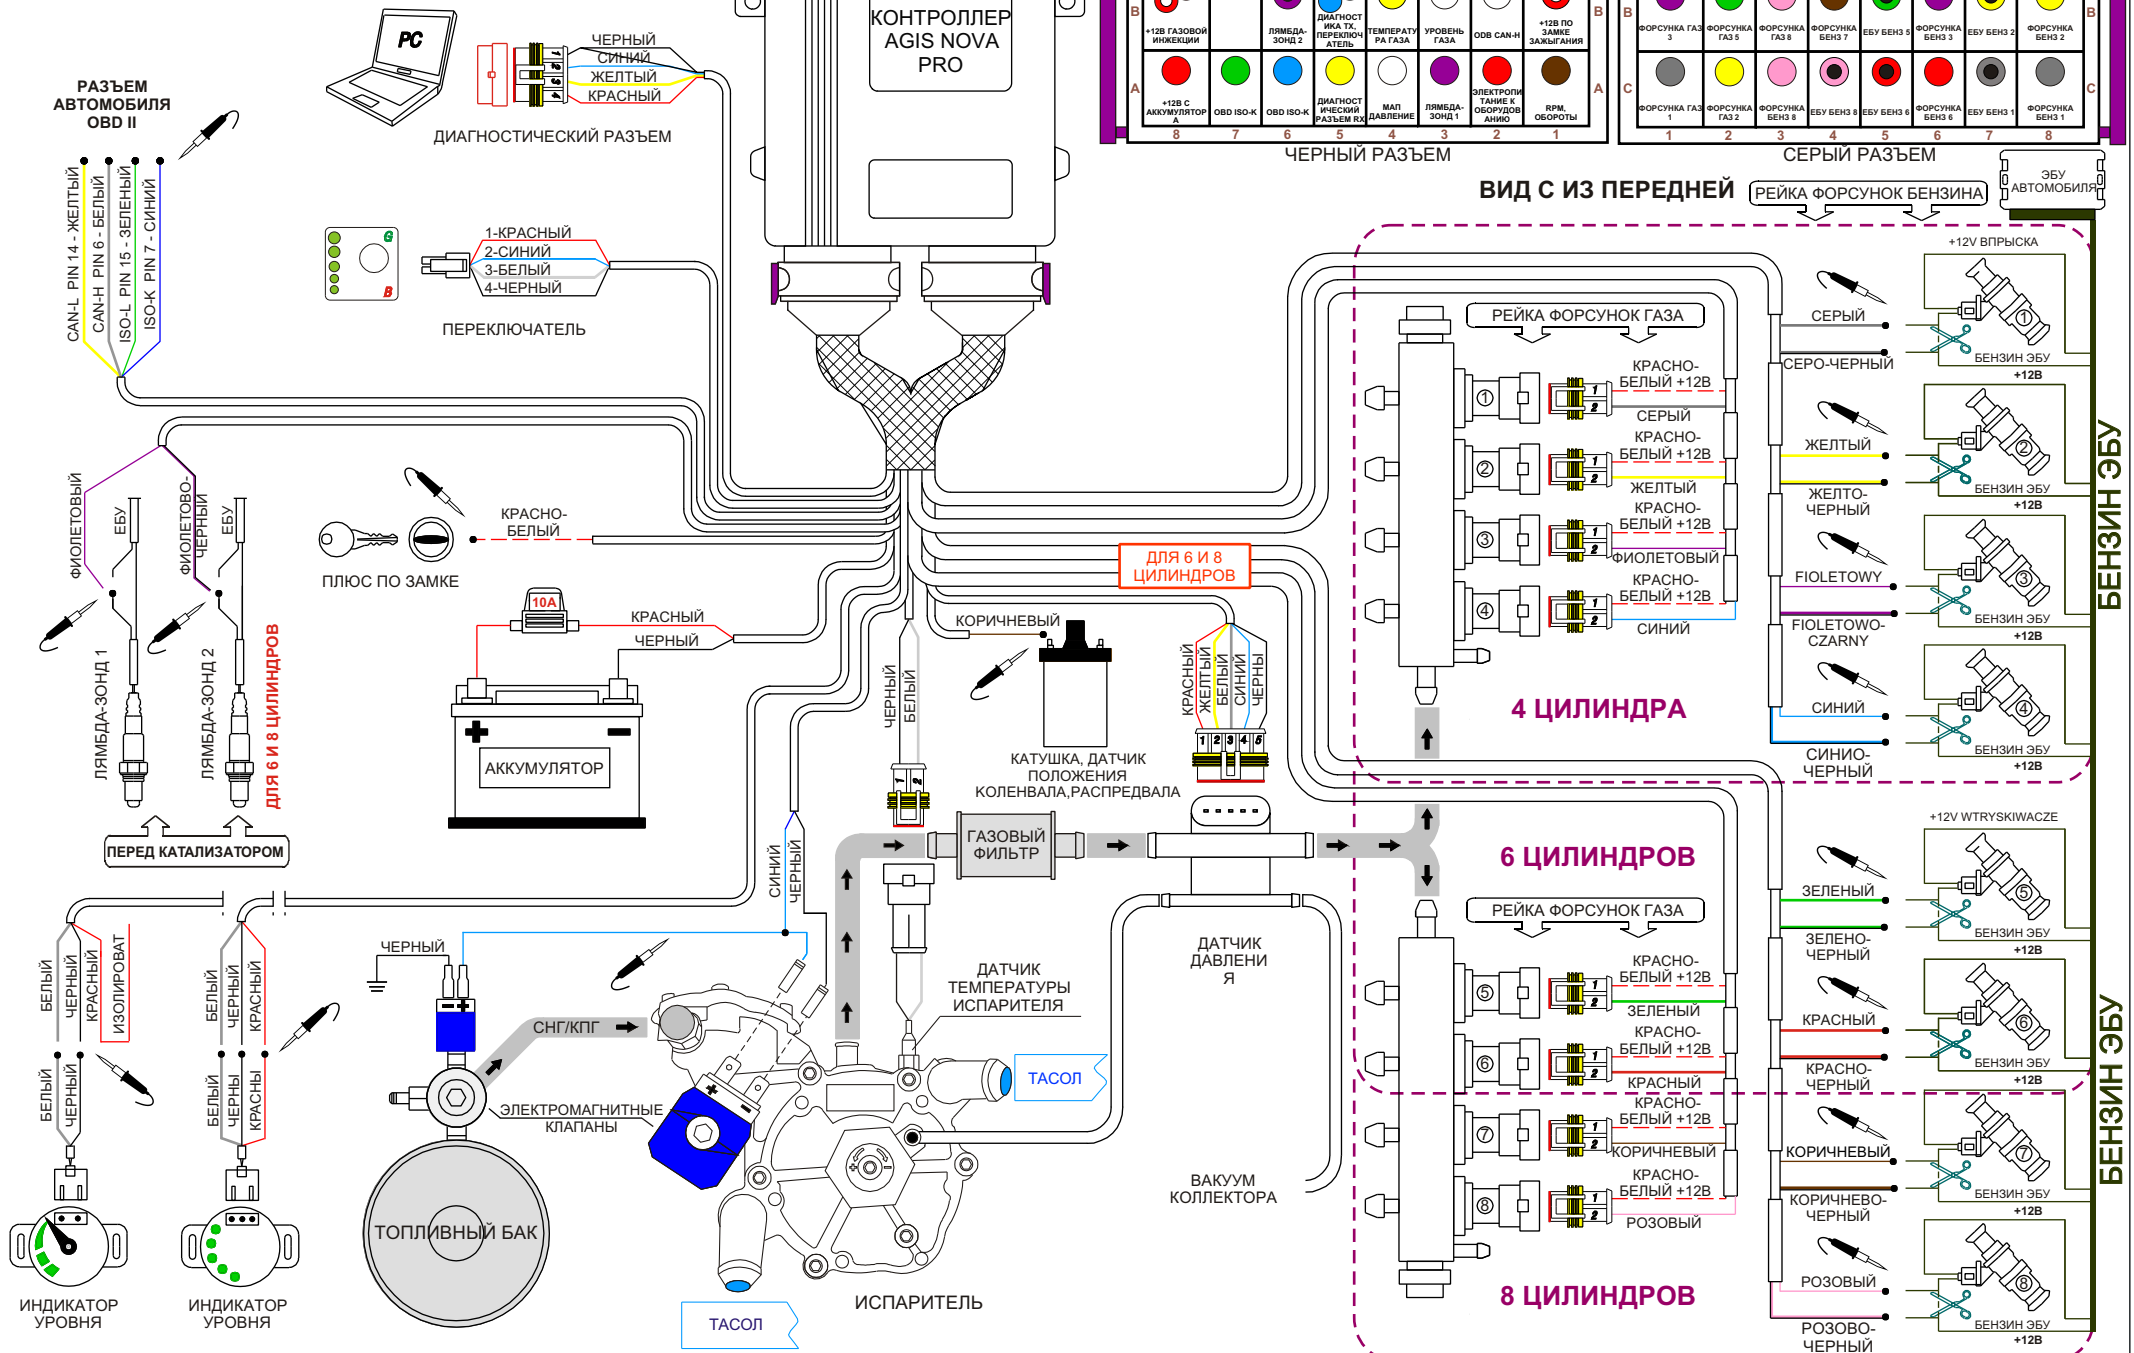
КОНТРОЛЛЕР AGIS NOVA PRO

PC

ЧЕРНЫЙ
СИНИЙ
ЖЕЛТЫЙ
КРАСНЫЙ

ДИАГНОСТИЧЕСКИЙ РАЗЪЕМ

РАЗЪЕМ АВТОМОБИЛЯ OBD II

CAN-L PIN 14 - ЖЕЛТЫЙ
CAN-H PIN 6 - БЕЛЫЙ
ISO-L PIN 15 - ЗЕЛЕНЫЙ
ISO-K PIN 7 - СИНИЙ

1-КРАСНЫЙ
2-СИНИЙ
3-БЕЛЫЙ
4-ЧЕРНЫЙ

ПЕРЕКЛЮЧАТЕЛЬ

| B | +12В ГАЗОВОЙ ИНЖЕКЦИИ | ЛЯМБДА-ЗОНД 2 | ДИАГНОСТИКА ТХ, ПЕРЕКЛЮЧАТЕЛЬ | ТЕМПЕРАТУРА ГАЗА | УРОВЕНЬ ГАЗА | ODB CAN-H | +12В ПО ЗАМКЕ ЗАЖЫГАНИЯ | B |
|---|---|---|---|---|---|---|---|---|
| A | +12В С АККУМУЛЯТОРА | OBD ISO-K | OBD ISO-K | ДИАГНОСТИЧЕСКИЙ РАЗЪЕМ RX | МАП ДАВЛЕНИЕ | ЛЯМБДА-ЗОНД 1 | ЭЛЕКТРОПИТАНИЕ К ОБОРУДОВАНИЮ | RPM, ОБОРОТЫ | A |
| | 8 | 7 | 6 | 5 | 4 | 3 | 2 | 1 |

ЧЕРНЫЙ РАЗЪЕМ

| B | ФОРСУНКА ГАЗ 3 | ФОРСУНКА ГАЗ 5 | ФОРСУНКА ГАЗ 8 | ФОРСУНКА БЕНЗ 7 | ЕБУ БЕНЗ 5 | ФОРСУНКА БЕНЗ 3 | ЕБУ БЕНЗ 2 | ФОРСУНКА БЕНЗ 2 | B |
|---|---|---|---|---|---|---|---|---|---|
| C | ФОРСУНКА ГАЗ 1 | ФОРСУНКА ГАЗ 2 | ФОРСУНКА БЕНЗ 8 | ЕБУ БЕНЗ 8 | ЕБУ БЕНЗ 6 | ФОРСУНКА БЕНЗ 6 | ЕБУ БЕНЗ 1 | ФОРСУНКА БЕНЗ 1 | C |
| | 1 | 2 | 3 | 4 | 5 | 6 | 7 | 8 | |

СЕРЫЙ РАЗЪЕМ

ВИД С ИЗ ПЕРЕДНЕЙ

РЕЙКА ФОРСУНОК БЕНЗИНА

ЭБУ АВТОМОБИЛЯ

+12V ВПРЫСКА

РЕЙКА ФОРСУНОК ГАЗА

КРАСНО-БЕЛЫЙ +12В
СЕРЫЙ
КРАСНО-БЕЛЫЙ +12В
ЖЕЛТЫЙ
КРАСНО-БЕЛЫЙ +12В
ФИОЛЕТОВЫЙ
КРАСНО-БЕЛЫЙ +12В
СИНИЙ

СЕРЫЙ
СЕРО-ЧЕРНЫЙ
ЖЕЛТЫЙ
ЖЕЛТО-ЧЕРНЫЙ
FIOLETOWY
FIOLETOWO-CZARNY
СИНИЙ
СИНИО-ЧЕРНЫЙ

БЕНЗИН ЭБУ +12В
БЕНЗИН ЭБУ +12В
БЕНЗИН ЭБУ +12В
БЕНЗИН ЭБУ +12В

БЕНЗИН ЭБУ

4 ЦИЛИНДРА

ФИОЛЕТОВЫЙ
ЕБУ
ФИОЛЕТОВО-ЧЕРНЫЙ
ЕБУ

КРАСНО-БЕЛЫЙ

ПЛЮС ПО ЗАМКЕ

ДЛЯ 6 И 8 ЦИЛИНДРОВ

10A
КРАСНЫЙ
ЧЕРНЫЙ

АККУМУЛЯТОР

КОРИЧНЕВЫЙ

ЛЯМБДА-ЗОНД 1
ЛЯМБДА-ЗОНД 2
ДЛЯ 6 И 8 ЦИЛИНДРОВ

ПЕРЕД КАТАЛИЗАТОРОМ

ЧЕРНЫЙ
БЕЛЫЙ

КАТУШКА, ДАТЧИК ПОЛОЖЕНИЯ КОЛЕНВАЛА,РАСПРЕДВАЛА

КРАСНЫЙ
ЖЕЛТЫЙ
БЕЛЫЙ
СИНИЙ
ЧЕРНЫЙ

ГАЗОВЫЙ ФИЛЬТР

6 ЦИЛИНДРОВ

+12V WTRYSKIWACZE

РЕЙКА ФОРСУНОК ГАЗА

КРАСНО-БЕЛЫЙ +12В
ЗЕЛЕНЫЙ
КРАСНО-БЕЛЫЙ +12В
КРАСНЫЙ
КРАСНО-БЕЛЫЙ +12В
КОРИЧНЕВЫЙ
КРАСНО-БЕЛЫЙ +12В
РОЗОВЫЙ

ЗЕЛЕНЫЙ
ЗЕЛЕНО-ЧЕРНЫЙ
КРАСНЫЙ
КРАСНО-ЧЕРНЫЙ
КОРИЧНЕВЫЙ
КОРИЧНЕВО-ЧЕРНЫЙ
РОЗОВЫЙ
РОЗОВО-ЧЕРНЫЙ

БЕНЗИН ЭБУ +12В
БЕНЗИН ЭБУ +12В
БЕНЗИН ЭБУ +12В
БЕНЗИН ЭБУ +12В

БЕНЗИН ЭБУ

8 ЦИЛИНДРОВ

СИНИЙ
ЧЕРНЫЙ

ЧЕРНЫЙ

СНГ/КПГ

ДАТЧИК ТЕМПЕРАТУРЫ ИСПАРИТЕЛЯ

ДАТЧИК ДАВЛЕНИ Я

ТАСОЛ

ЭЛЕКТРОМАГНИТНЫЕ КЛАПАНЫ

ВАКУУМ КОЛЛЕКТОРА

БЕЛЫЙ
ЧЕРНЫЙ
КРАСНЫЙ
ИЗОЛИРОВАТ

БЕЛЫЙ
ЧЕРНЫЙ
КРАСНЫЙ

БЕЛЫЙ
ЧЕРНЫЙ

БЕЛЫЙ
ЧЕРНЫ
КРАСНЫ

ТОПЛИВНЫЙ БАК

ИНДИКАТОР УРОВНЯ
ИНДИКАТОР УРОВНЯ

ТАСОЛ

ИСПАРИТЕЛЬ